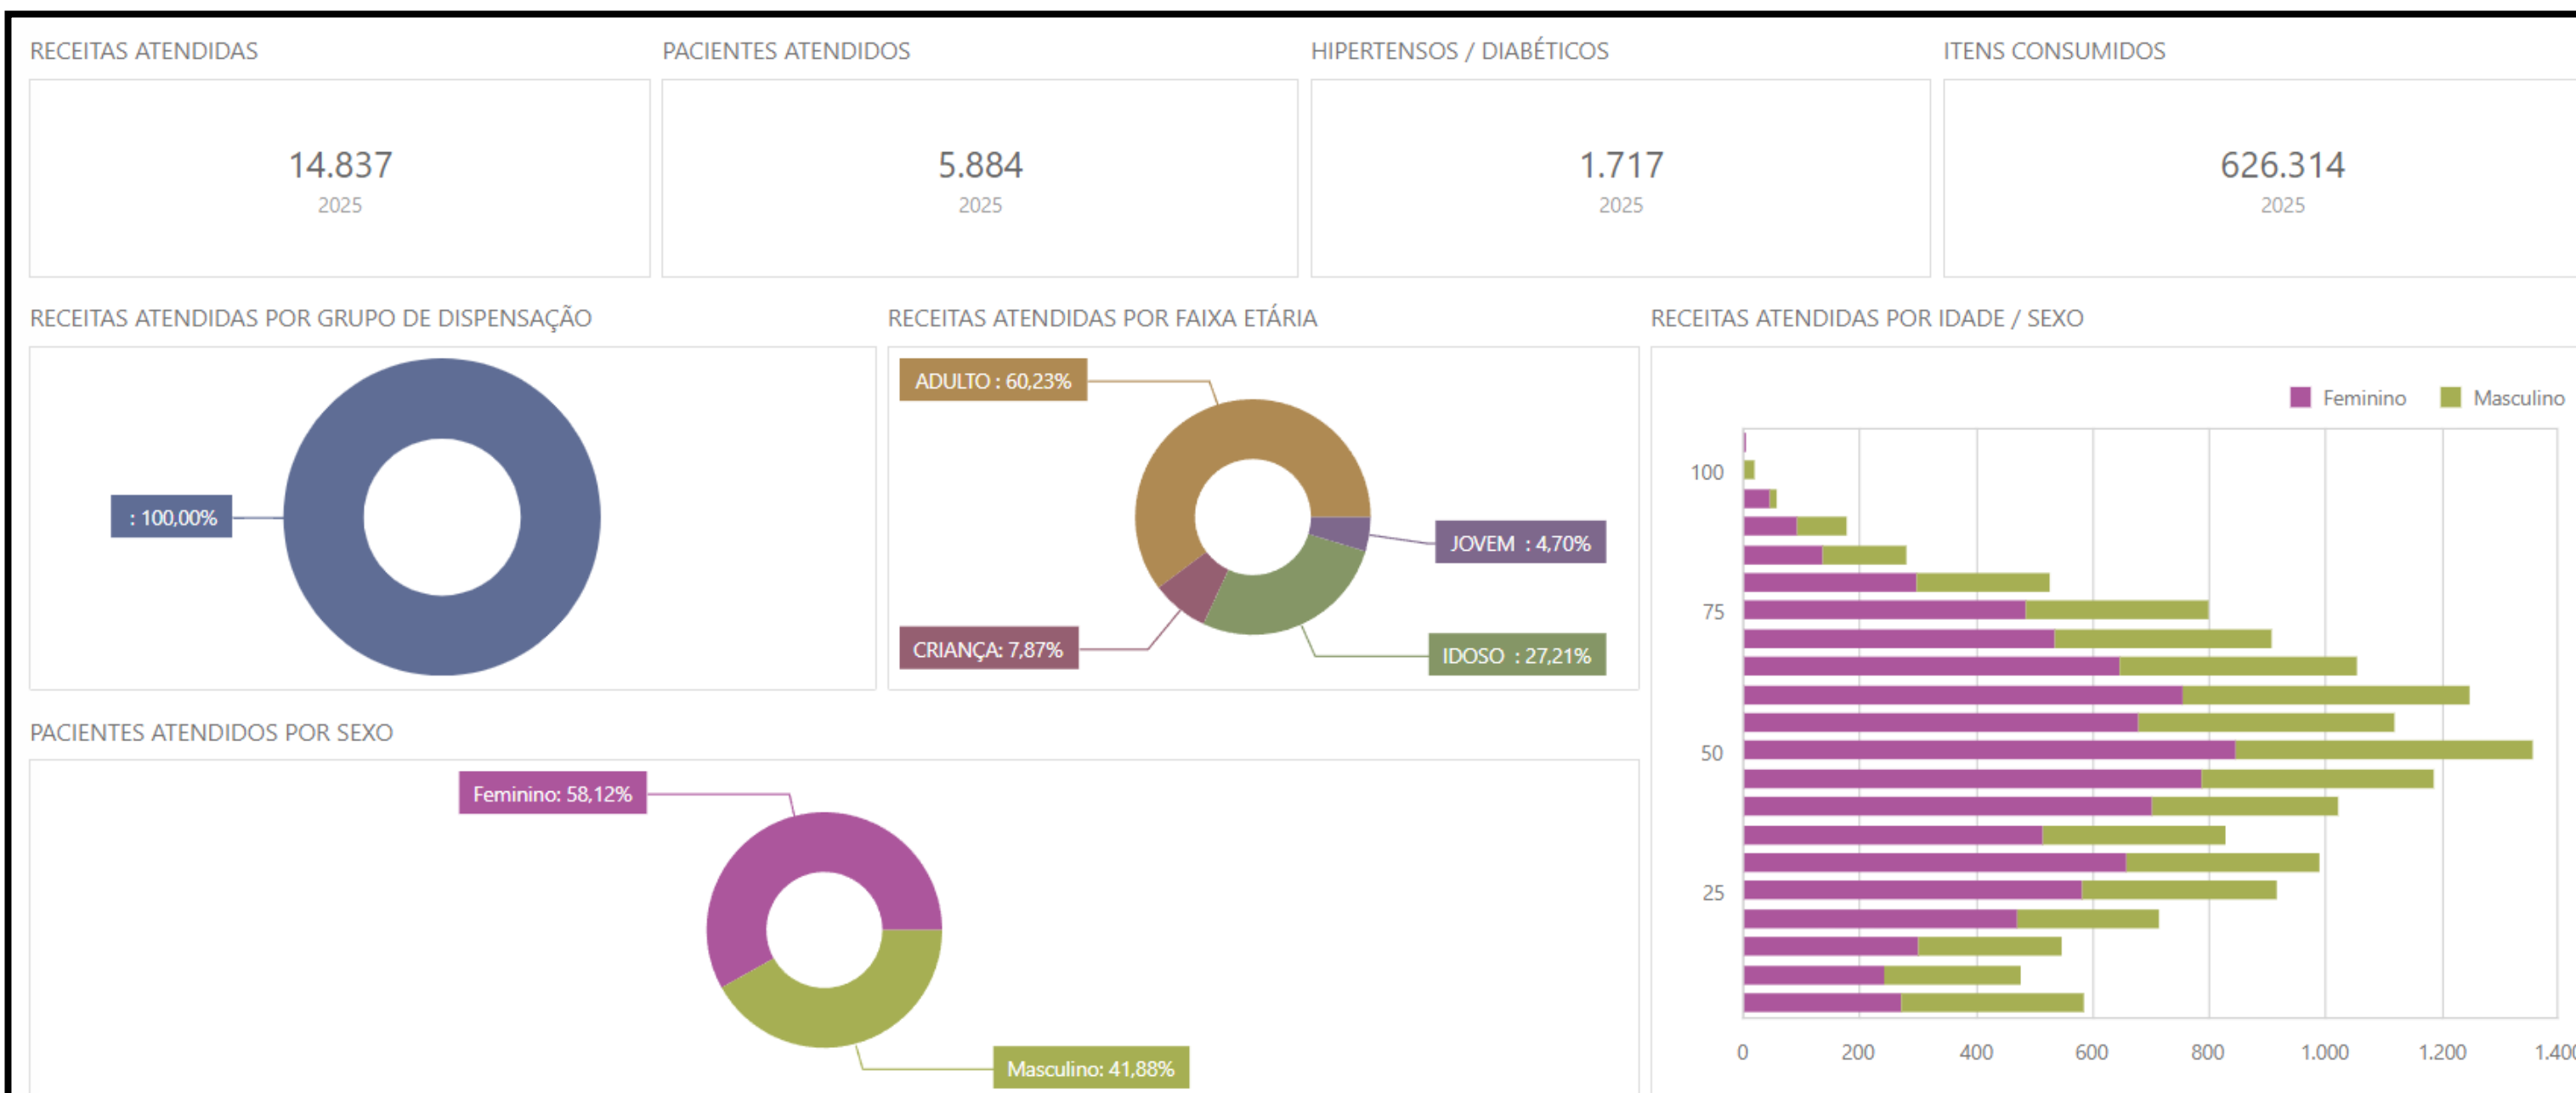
RECEITAS ATENDIDAS

14.837
2025

PACIENTES ATENDIDOS

5.884
2025

HIPERTENSOS / DIABÉTICOS

1.717
2025

ITENS CONSUMIDOS

626.314
2025

RECEITAS ATENDIDAS POR GRUPO DE DISPENSAÇÃO

: 100,00%

RECEITAS ATENDIDAS POR FAIXA ETÁRIA

ADULTO : 60,23%
JOVEM : 4,70%
CRIANÇA: 7,87%
IDOSO : 27,21%

RECEITAS ATENDIDAS POR IDADE / SEXO

Feminino
Masculino

100
75
50
25

0
200
400
600
800
1.000
1.200
1.400

PACIENTES ATENDIDOS POR SEXO

Feminino: 58,12%
Masculino: 41,88%